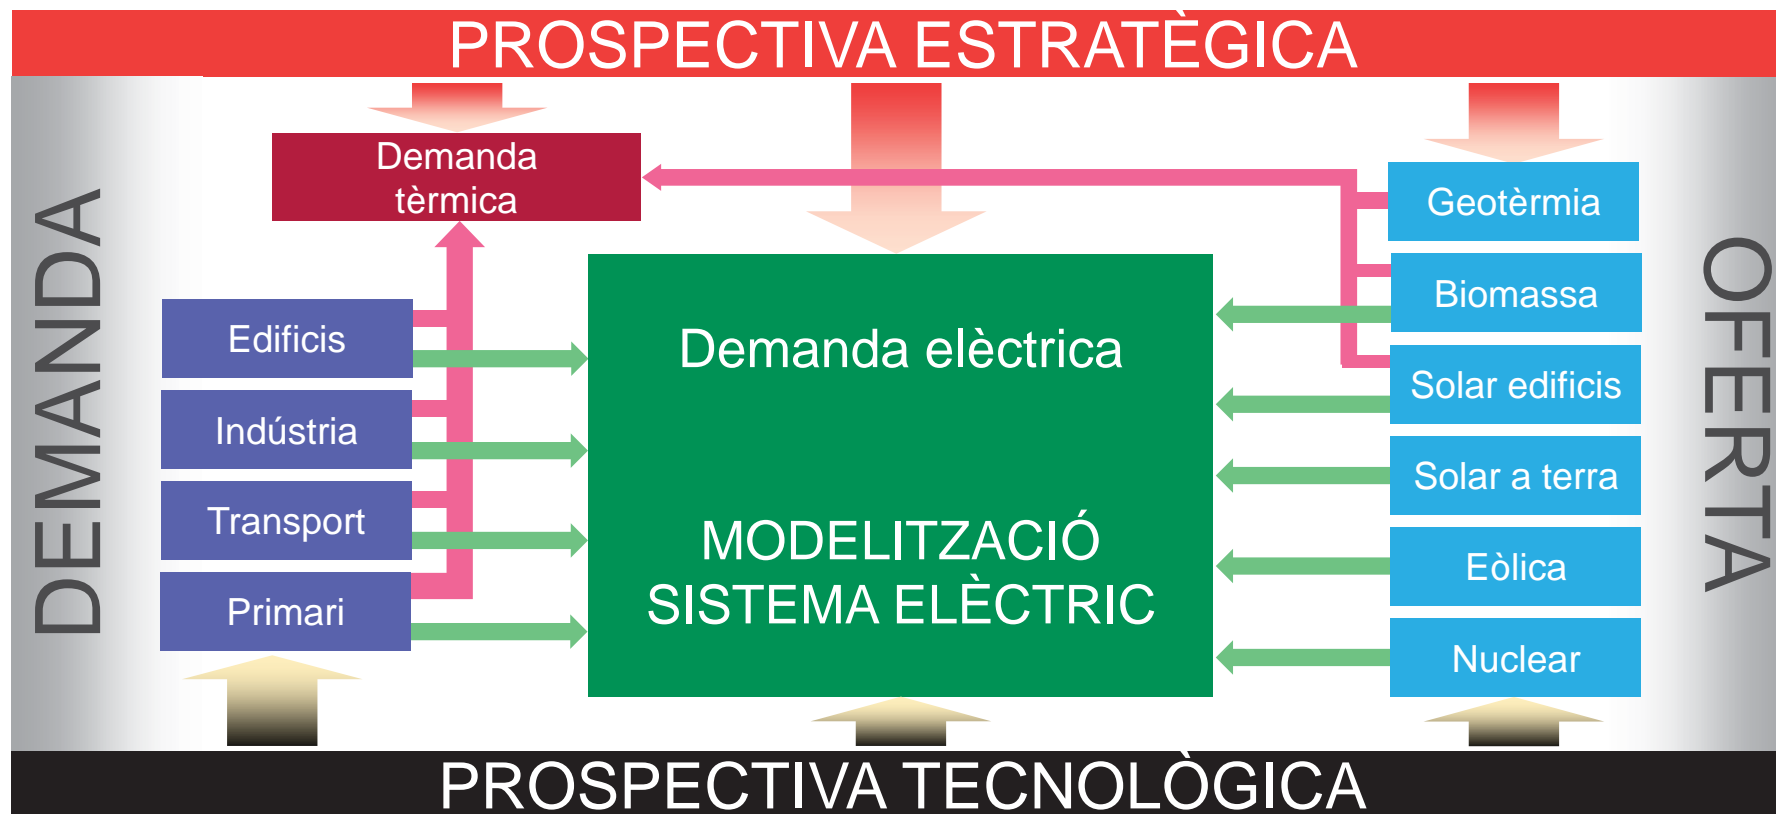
PROSPECTIVA ESTRATÈGICA

DEMANDA

Demanda tèrmica

Edificis

Indústria

Transport

Primari

Demanda elèctrica

MODELITZACIÓ SISTEMA ELÈCTRIC

Geotèrmia

Biomassa

Solar edificis

Solar a terra

Eòlica

Nuclear

OFERTA

PROSPECTIVA TECNOLÒGICA